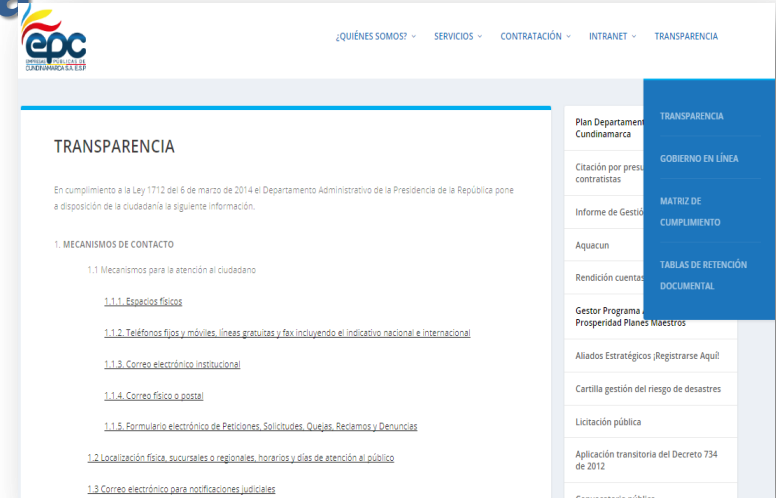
epc
EMPRESAS PÚBLICAS DE CUNDINAMARCA S.A. E.S.P.

¿QUIÉNES SOMOS? SERVICIOS CONTRATACIÓN INTRANET TRANSPARENCIA

TRANSPARENCIA

En cumplimiento a la Ley 1712 del 6 de marzo de 2014 el Departamento Administrativo de la Presidencia de la República pone a disposición de la ciudadanía la siguiente información.

1. MECANISMOS DE CONTACTO

1.1 Mecanismos para la atención al ciudadano

1.1.1. Espacios físicos

1.1.2. Teléfonos fijos y móviles, líneas gratuitas y fax incluyendo el indicativo nacional e internacional

1.1.3. Correo electrónico institucional

1.1.4. Correo físico o postal

1.1.5. Formulario electrónico de Peticiones, Solicitudes, Quejas, Reclamos y Denuncias

1.2 Localización física, sucursales o regionales, horarios y días de atención al público

1.3 Correo electrónico para notificaciones judiciales

Plan Departament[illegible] Cundinamarca

Citación por presu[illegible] contratistas

Informe de Gestió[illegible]

Aquacun

Rendición cuentas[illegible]

Gestor Programa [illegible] Prosperidad Planes Maestros

Aliados Estratégicos ¡Registrarse Aquí!

Cartilla gestión del riesgo de desastres

Licitación pública

Aplicación transitoria del Decreto 734 de 2012

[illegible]

TRANSPARENCIA

GOBIERNO EN LÍNEA

MATRIZ DE CUMPLIMIENTO

TABLAS DE RETENCIÓN DOCUMENTAL